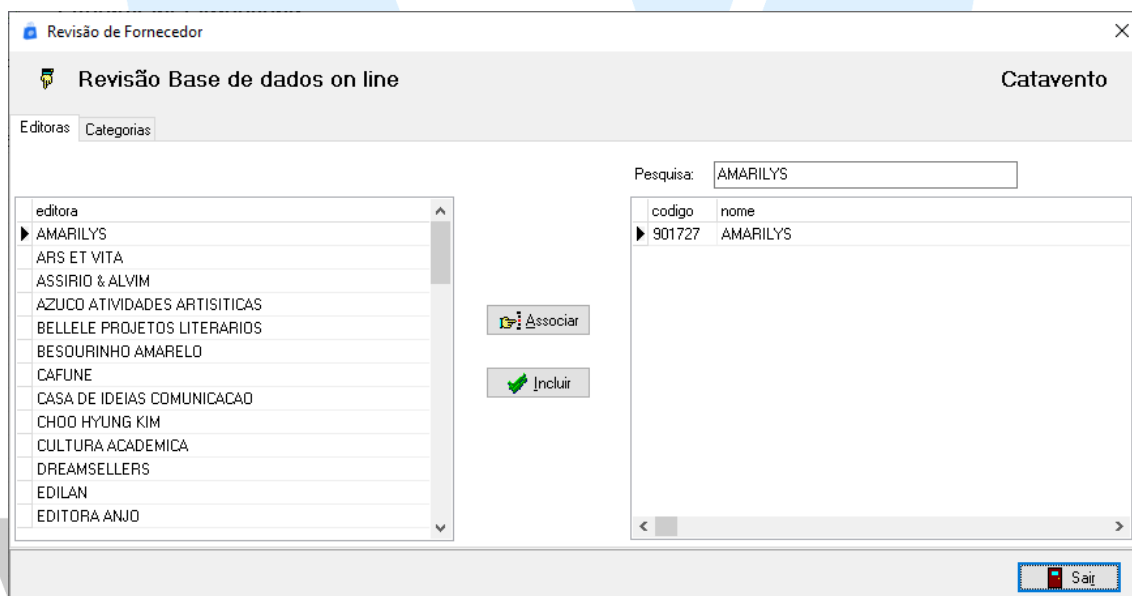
Revisão de Fornecedor

Revisão Base de dados on line

Catavento

Editoras Categorias

Pesquisa: AMARILYS

| editora |
|---|
| AMARILYS |
| ARS ET VITA |
| ASSIRIO & ALVIM |
| AZUCO ATIVIDADES ARTISITICAS |
| BELLELE PROJETOS LITERARIOS |
| BESOURINHO AMARELO |
| CAFUNE |
| CASA DE IDEIAS COMUNICACAO |
| CHOO HYUNG KIM |
| CULTURA ACADEMICA |
| DREAMSELLERS |
| EDILAN |
| EDITORA ANJO |

Associar

Incluir

| codigo | nome |
|---|---|
| 901727 | AMARILYS |

Sair